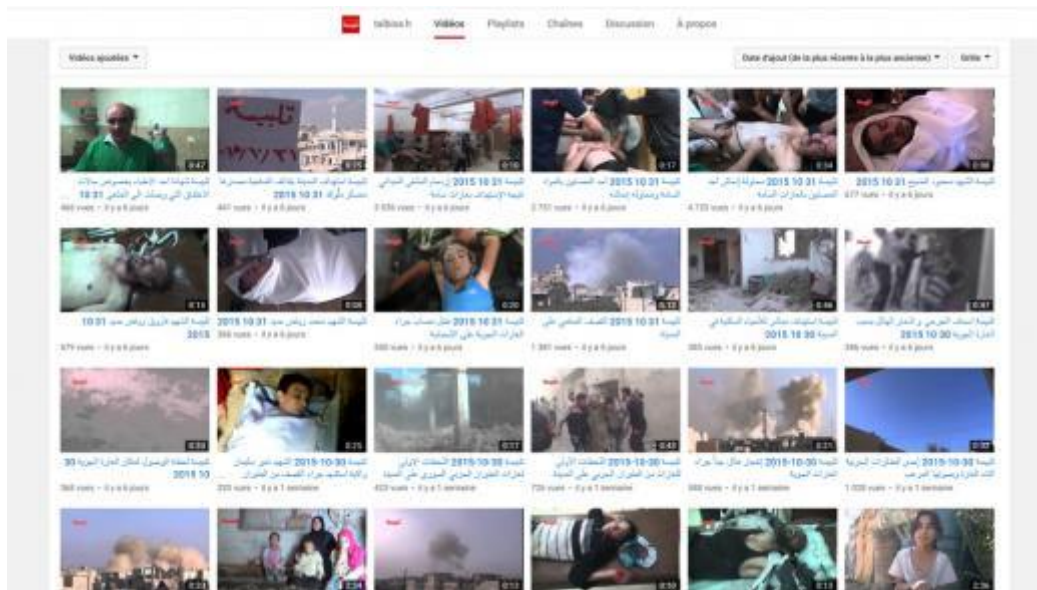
talbiss.h Vidéos Playlists Chaînes Discussion À propos

Vidéos ajoutées ▾

Date d'ajout (de la plus récente à la plus ancienne) ▾ Grille ▾

تلبيسة

0:47 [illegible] 460 vues • il y a 6 jours

0:15 تلبيسة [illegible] 2015 10 31 441 vues • il y a 6 jours

0:16 تلبيسة 31 10 2015 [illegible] 3 036 vues • il y a 6 jours

0:17 تلبيسة 31 10 2015 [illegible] 2 731 vues • il y a 6 jours

0:34 تلبيسة 31 10 2015 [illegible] 4 720 vues • il y a 6 jours

0:56 تلبيسة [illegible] 31 10 2015 677 vues • il y a 6 jours

0:14 تلبيسة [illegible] 31 10 2015 579 vues • il y a 6 jours

0:06 تلبيسة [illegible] 31 10 2015 366 vues • il y a 6 jours

0:20 تلبيسة 31 10 2015 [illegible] 595 vues • il y a 6 jours

0:13 تلبيسة 31 10 2015 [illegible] 1 361 vues • il y a 6 jours

0:46 تلبيسة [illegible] 30 10 2015 365 vues • il y a 6 jours

0:47 تلبيسة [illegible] 30 10 2015 396 vues • il y a 6 jours

0:59 تلبيسة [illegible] 30 10 2015 368 vues • il y a 6 jours

0:25 تلبيسة 30-10-2015 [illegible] 333 vues • il y a 1 semaine

0:17 تلبيسة 30-10-2015 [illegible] 422 vues • il y a 1 semaine

0:43 تلبيسة 30-10-2015 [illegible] 726 vues • il y a 1 semaine

0:21 تلبيسة 30-10-2015 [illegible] 568 vues • il y a 1 semaine

0:08 تلبيسة 30-10-2015 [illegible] 1 020 vues • il y a 1 semaine

0:21 2:04 0:13 0:59 0:13 2:36